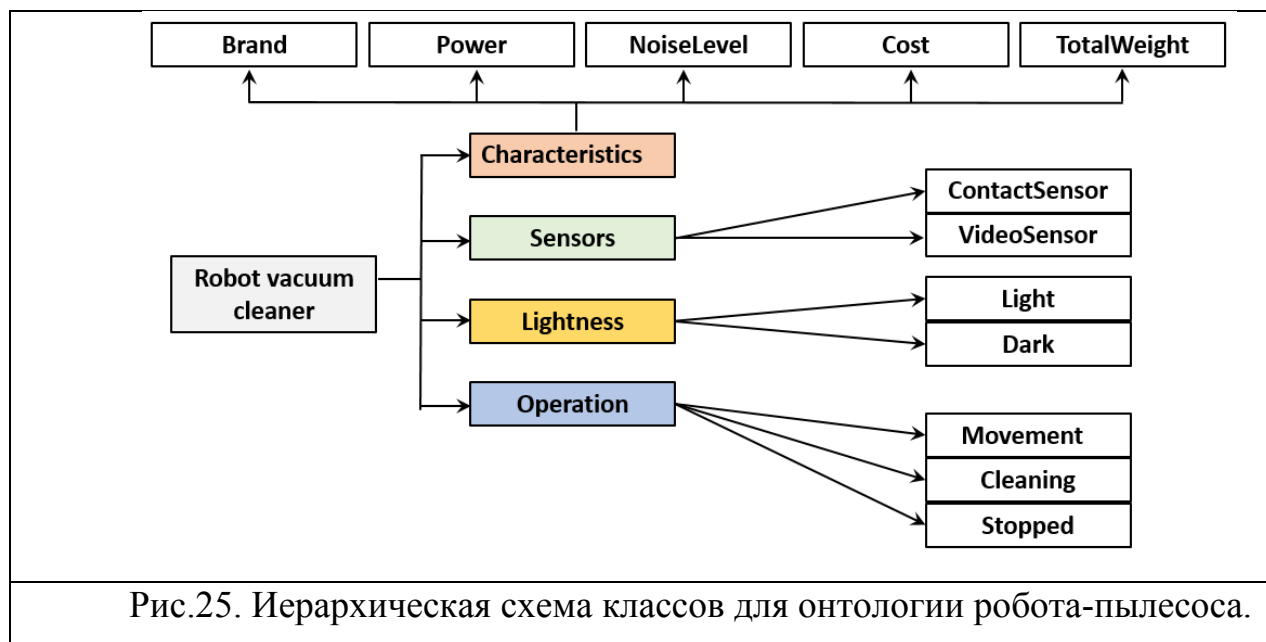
Brand
Power
NoiseLevel
Cost
TotalWeight

Characteristics

Robot vacuum cleaner

Sensors
ContactSensor
VideoSensor

Lightness
Light
Dark

Operation
Movement
Cleaning
Stopped

Рис.25. Иерархическая схема классов для онтологии робота-пылесоса.